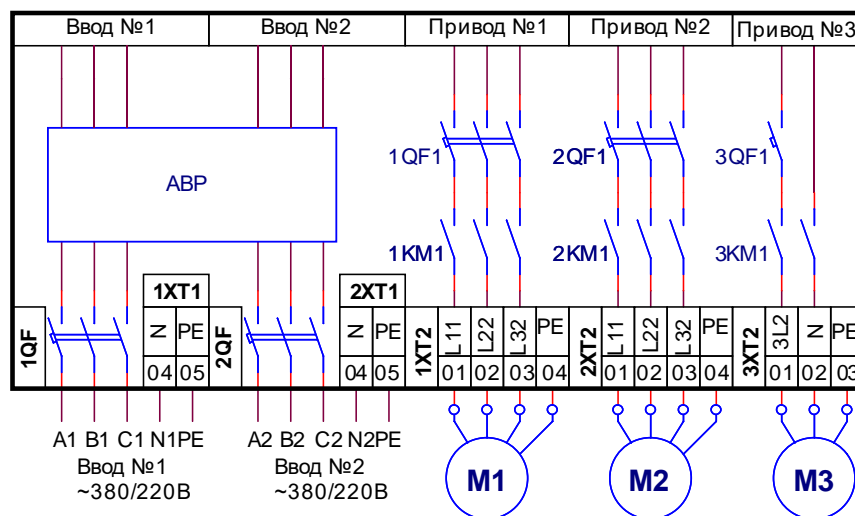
Ввод №1 | Ввод №2 | Привод №1 | Привод №2 | Привод №3

АВР

1QF1
2QF1
3QF1

1KM1
2KM1
3KM1

1XT1
2XT1

1QF
2QF

| N | PE |
|---|---|
| 04 | 05 |

| N | PE |
|---|---|
| 04 | 05 |

1XT2

| L11 | L22 | L32 | PE |
|---|---|---|---|
| 01 | 02 | 03 | 04 |

2XT2

| L11 | L22 | L32 | PE |
|---|---|---|---|
| 01 | 02 | 03 | 04 |

3XT2

| 3L2 | N | PE |
|---|---|---|
| 01 | 02 | 03 |

A1 B1 C1 N1PE
Ввод №1
~380/220В

A2 B2 C2 N2PE
Ввод №2
~380/220В

M1
M2
M3